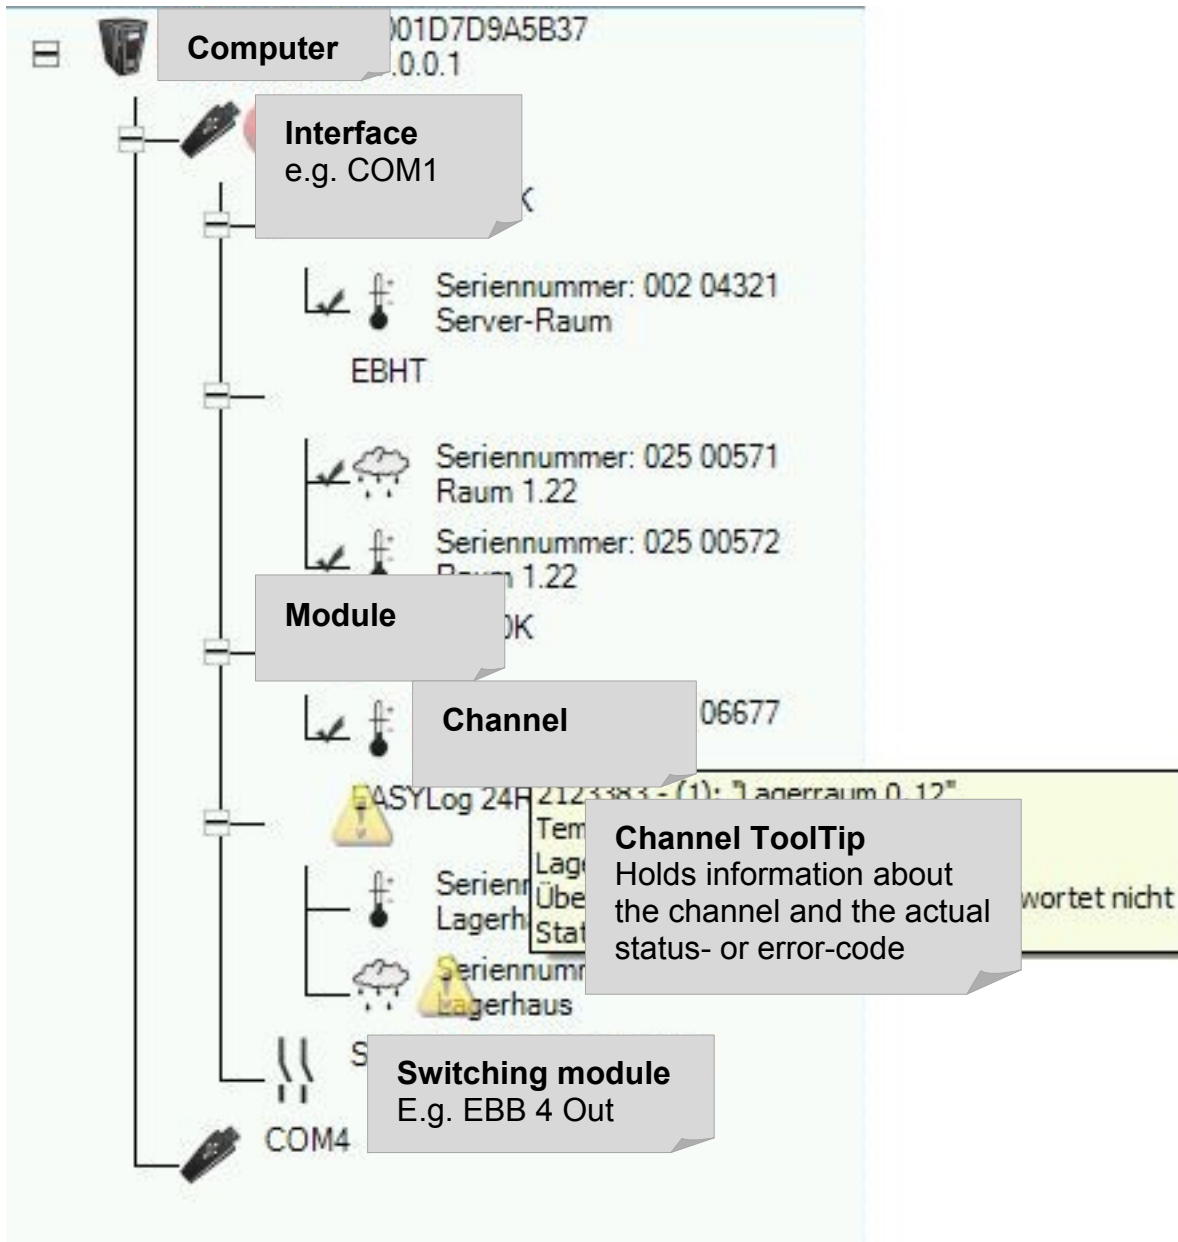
Computer
)01D7D9A5B37
.0.0.1

Interface
e.g. COM1

K

Seriennummer: 002 04321
Server-Raum

EBHT

Seriennummer: 025 00571
Raum 1.22

Seriennummer: 025 00572
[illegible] 1.22

Module
0K

Channel
06677

EASYLog 24R 2123383 - (1): "Lagerraum 0.12"
Tem
Lag
Übe
Stat
wortet nicht

Channel ToolTip
Holds information about the channel and the actual status- or error-code

Serienr
Lagerh

Seriennumr
Lagerhaus

S

Switching module
E.g. EBB 4 Out

COM4